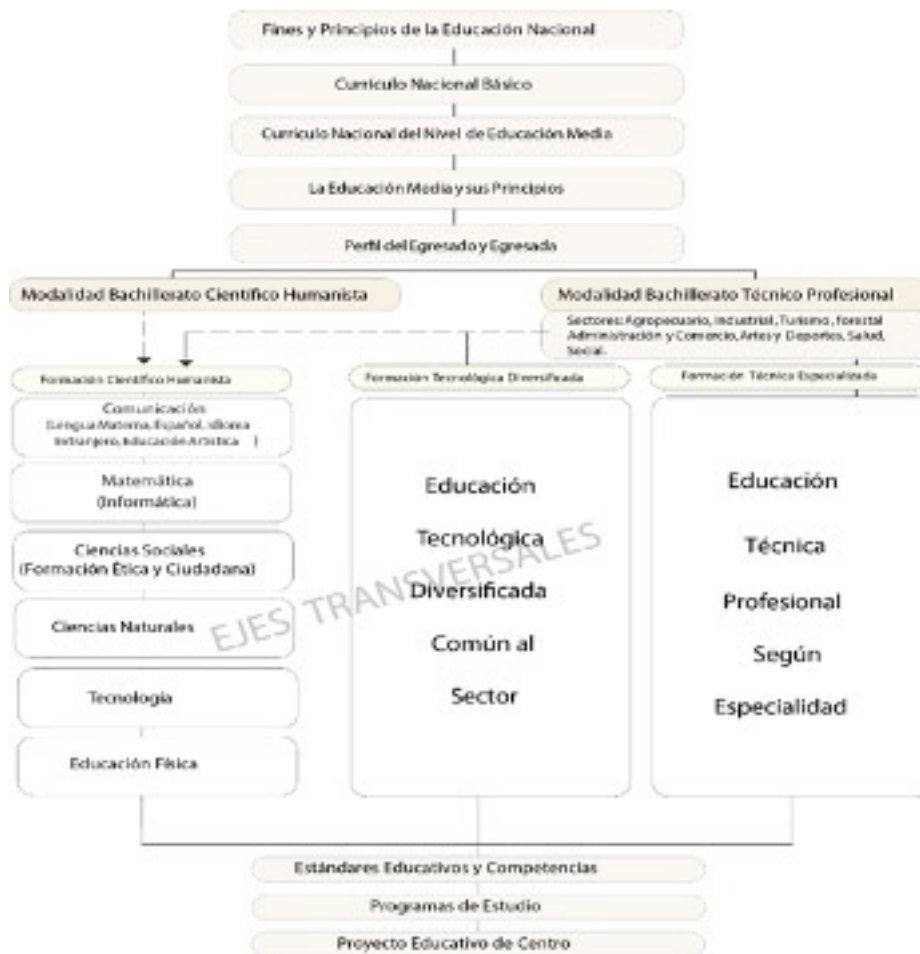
Fines y Principios de la Educación Nacional

Currículo Nacional Básico

Currículo Nacional del Nivel de Educación Media

La Educación Media y sus Principios

Perfil del Egresado y Egresada

Modalidad Bachillerato Científico Humanista

Modalidad Bachillerato Técnico Profesional

Sectores: Agropecuario, Industrial, Turismo, Forestal Administración y Comercio, Artes y Deportes, Salud, Social.

Formación Científico Humanista

Formación Tecnológica Diversificada

Formación Técnico Especializada

Comunicación (Lengua Materna, Español, Idioma Extranjero, Educación Artística)

Matemática (Informática)

Ciencias Sociales (Formación Ética y Ciudadana)

Ciencias Naturales

Tecnología

Educación Física

Educación Tecnológica Diversificada Común al Sector

Educación Técnica Profesional Según Especialidad

EJES TRANSVERSALES

Estándares Educativos y Competencias

Programas de Estudio

Proyecto Educativo de Centro